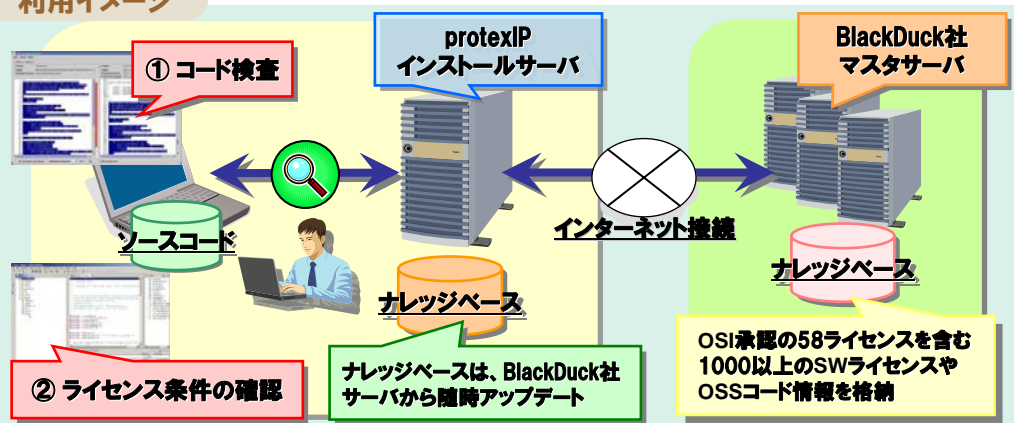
利用イメージ

① コード検査

protexIP
インストールサーバ

BlackDuck社
マスタサーバ

ソースコード

インターネット接続

ナレッジベース

ナレッジベース

② ライセンス条件の確認

ナレッジベースは、BlackDuck社サーバから随時アップデート

OSI承認の58ライセンスを含む1000以上のSWライセンスやOSSコード情報を格納